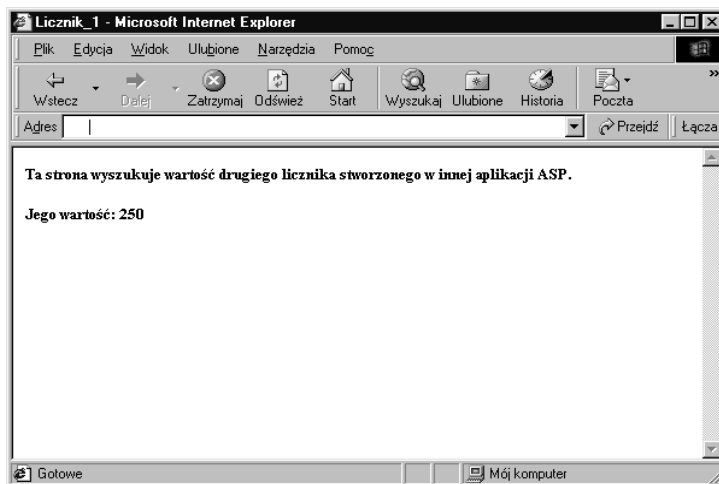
Licznik_1 - Microsoft Internet Explorer

Plik Edycja Widok Ulubione Narzędzia Pomoc

Wstecz Dalej Zatrzymaj Odśwież Start Wyszukaj Ulubione Historia Poczta

Adres Przejdź Łącza

Ta strona wyszukuje wartość drugiego licznika stworzonego w innej aplikacji ASP.

Jego wartość: 250

Gotowe Mój komputer